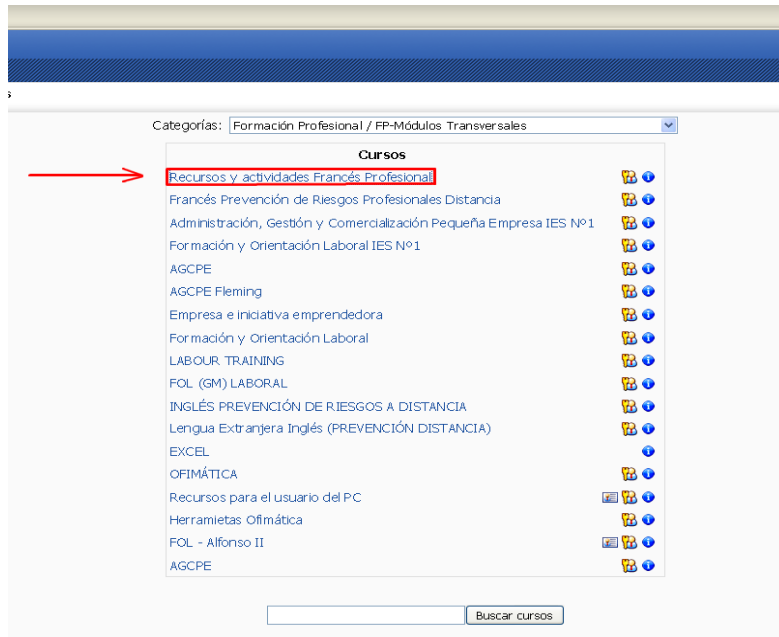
Categorías: Formación Profesional / FP-Módulos Transversales

Cursos

Recursos y actividades Francés Profesional

Francés Prevención de Riesgos Profesionales Distancia

Administración, Gestión y Comercialización Pequeña Empresa IES Nº1

Formación y Orientación Laboral IES Nº1

AGCPE

AGCPE Fleming

Empresa e iniciativa emprendedora

Formación y Orientación Laboral

LABOUR TRAINING

FOL (GM) LABORAL

INGLÉS PREVENCIÓN DE RIESGOS A DISTANCIA

Lengua Extranjera Inglés (PREVENCIÓN DISTANCIA)

EXCEL

OFIMÁTICA

Recursos para el usuario del PC

Herramietas Ofimática

FOL - Alfonso II

AGCPE

Buscar cursos